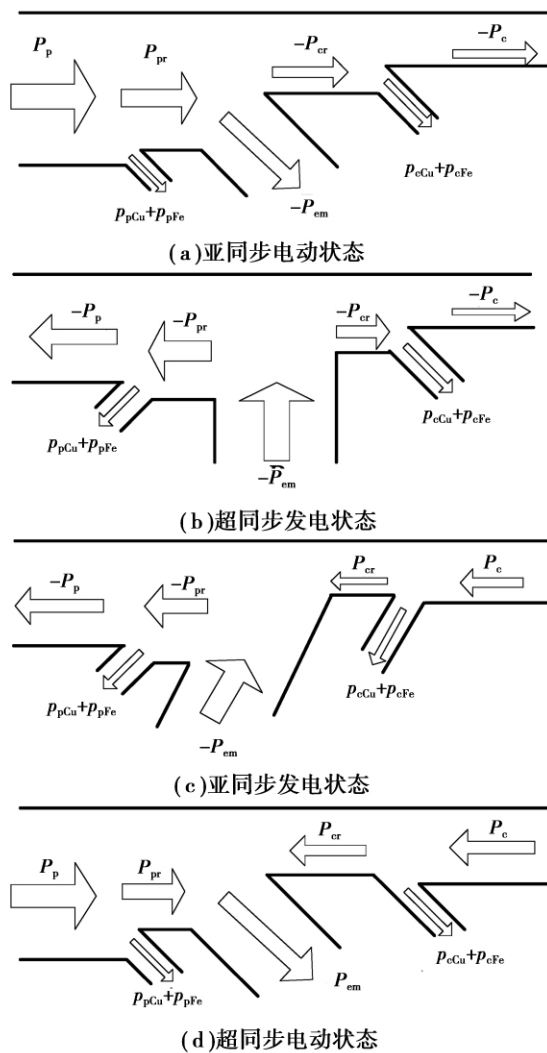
$P_p$ $P_{pr}$ $-P_{cr}$ $-P_c$

$p_{cCu}+p_{cFe}$

$p_{pCu}+p_{pFe}$ $-P_{em}$

(a)亚同步电动状态

$-P_p$ $-P_{pr}$ $-P_{cr}$ $-P_c$

$p_{cCu}+p_{cFe}$

$p_{pCu}+p_{pFe}$ $-P_{em}$

(b)超同步发电状态

$-P_p$ $-P_{pr}$ $P_{cr}$ $P_c$

$p_{cCu}+p_{cFe}$

$p_{pCu}+p_{pFe}$ $-P_{em}$

(c)亚同步发电状态

$P_p$ $P_{pr}$ $P_{cr}$ $P_c$

$p_{cCu}+p_{cFe}$

$p_{pCu}+p_{pFe}$ $P_{em}$

(d)超同步电动状态